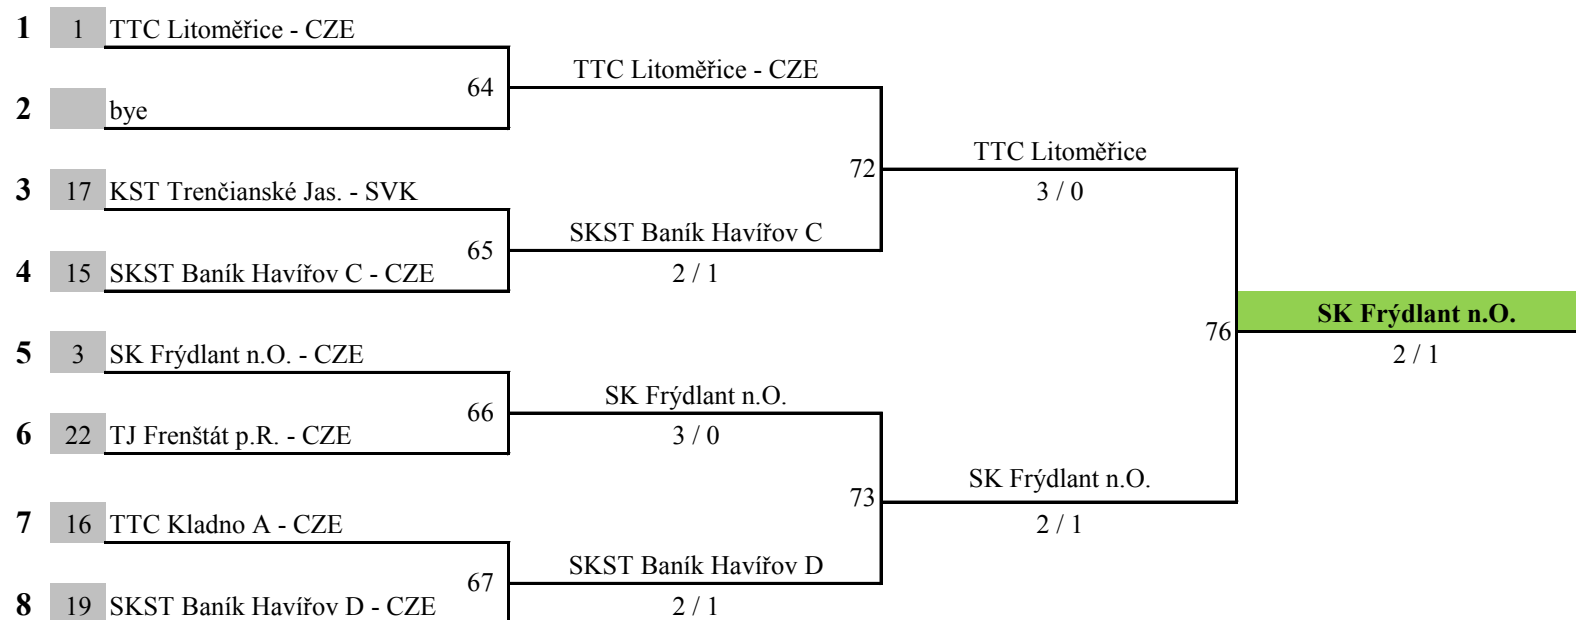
1 1 TTC Litoměřice - CZE
2 bye
3 17 KST Trenčianské Jas. - SVK
4 15 SKST Baník Havířov C - CZE
5 3 SK Frýdlant n.O. - CZE
6 22 TJ Frenštát p.R. - CZE
7 16 TTC Kladno A - CZE
8 19 SKST Baník Havířov D - CZE

64 TTC Litoměřice - CZE
65 SKST Baník Havířov C
2 / 1
66 SK Frýdlant n.O.
3 / 0
67 SKST Baník Havířov D
2 / 1

72 TTC Litoměřice
3 / 0
73 SK Frýdlant n.O.
2 / 1

76 SK Frýdlant n.O.
2 / 1